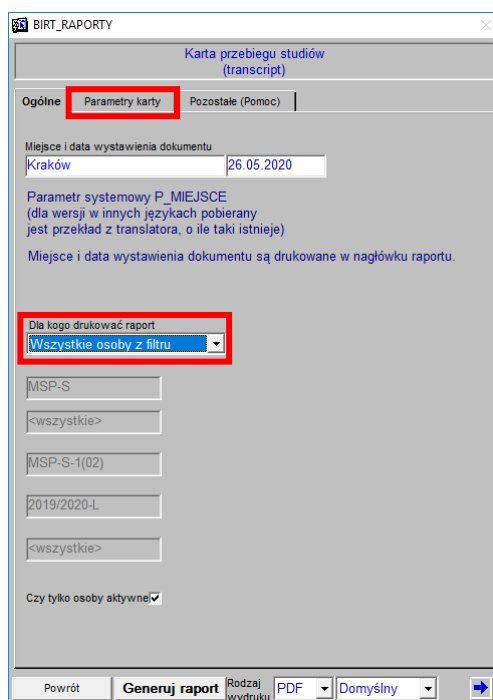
BIRT_RAPORTY

Karta przebiegu studiów
(transcript)

Ogólne | Parametry karty | Pozostałe (Pomoc)

Miejsce i data wystawienia dokumentu
Kraków
26.05.2020

Parametr systemowy P_MIEJSCE
(dla wersji w innych językach pobierany jest przekład z translatora, o ile taki istnieje)

Miejsce i data wystawienia dokumentu są drukowane w nagłówku raportu.

Dla kogo drukować raport
Wszystkie osoby z filtru

MSP-S
<wszystkie>
MSP-S-1(02)
2019/2020-L
<wszystkie>

Czy tylko osoby aktywne

Powrót | Generuj raport | Rodzaj wydruku | PDF | Domyślny